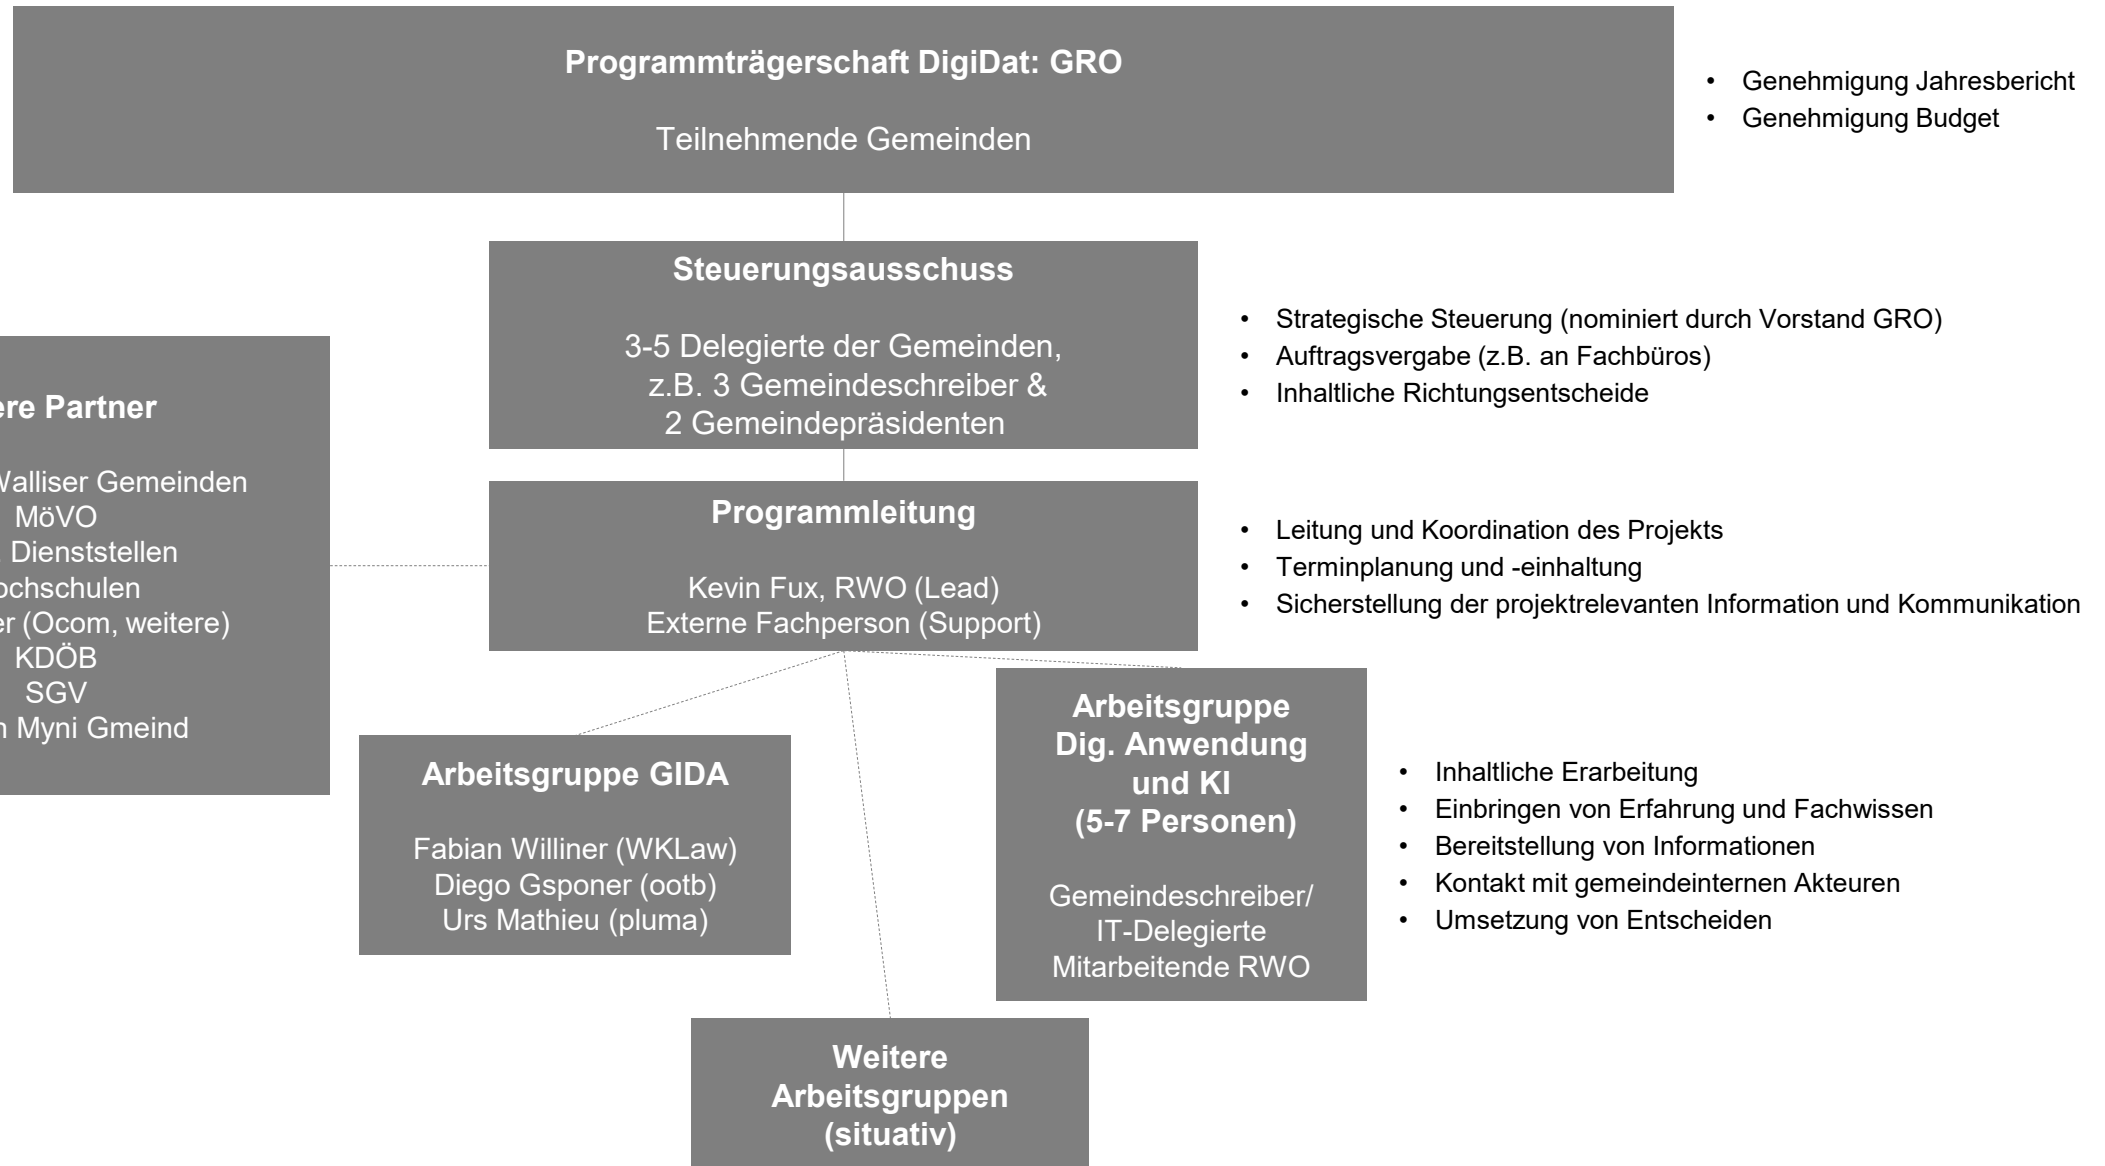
Programmträgerschaft DigiDat: GRO

Teilnehmende Gemeinden

• Genehmigung Jahresbericht
• Genehmigung Budget

Steuerungsausschuss

3-5 Delegierte der Gemeinden, z.B. 3 Gemeindeschreiber & 2 Gemeindepräsidenten

• Strategische Steuerung (nominiert durch Vorstand GRO)
• Auftragsvergabe (z.B. an Fachbüros)
• Inhaltliche Richtungsentscheide

ere Partner

Walliser Gemeinden
MöVO
Dienststellen
ochschulen
er (Ocom, weitere)
KDÖB
SGV
n Myni Gmeind

Programmleitung

Kevin Fux, RWO (Lead)
Externe Fachperson (Support)

• Leitung und Koordination des Projekts
• Terminplanung und -einhaltung
• Sicherstellung der projektrelevanten Information und Kommunikation

Arbeitsgruppe GIDA

Fabian Williner (WKLaw)
Diego Gsponer (ootb)
Urs Mathieu (pluma)

Arbeitsgruppe Dig. Anwendung und KI (5-7 Personen)

Gemeindeschreiber/ IT-Delegierte
Mitarbeitende RWO

• Inhaltliche Erarbeitung
• Einbringen von Erfahrung und Fachwissen
• Bereitstellung von Informationen
• Kontakt mit gemeindeinternen Akteuren
• Umsetzung von Entscheiden

Weitere Arbeitsgruppen (situativ)